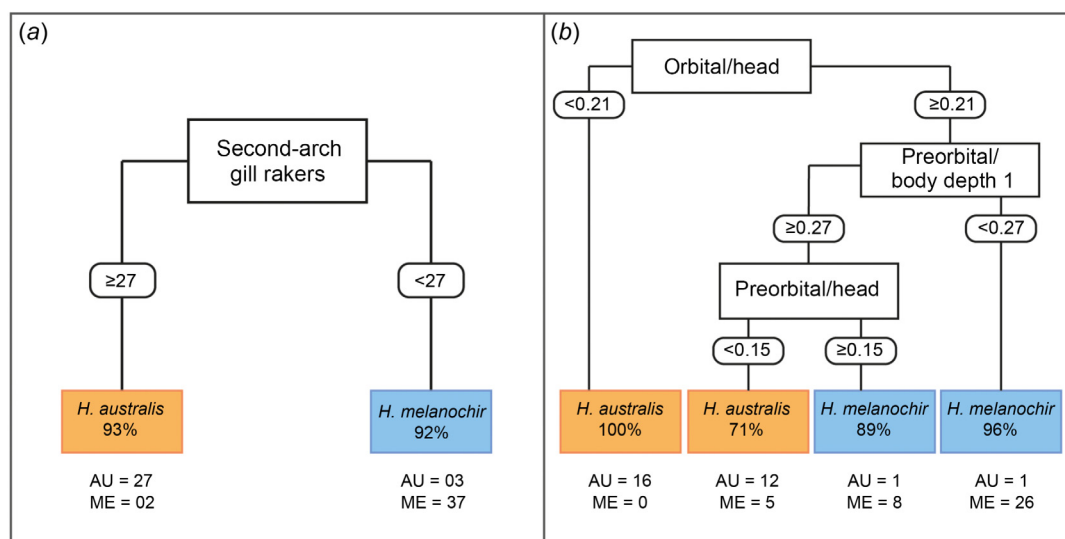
(a)

Second-arch gill rakers

≥27

<27

H. australis
93%

AU = 27
ME = 02

H. melanochir
92%

AU = 03
ME = 37

(b)

Orbital/head

<0.21

≥0.21

Preorbital/ body depth 1

≥0.27

<0.27

Preorbital/head

<0.15

≥0.15

H. australis
100%

AU = 16
ME = 0

H. australis
71%

AU = 12
ME = 5

H. melanochir
89%

AU = 1
ME = 8

H. melanochir
96%

AU = 1
ME = 26